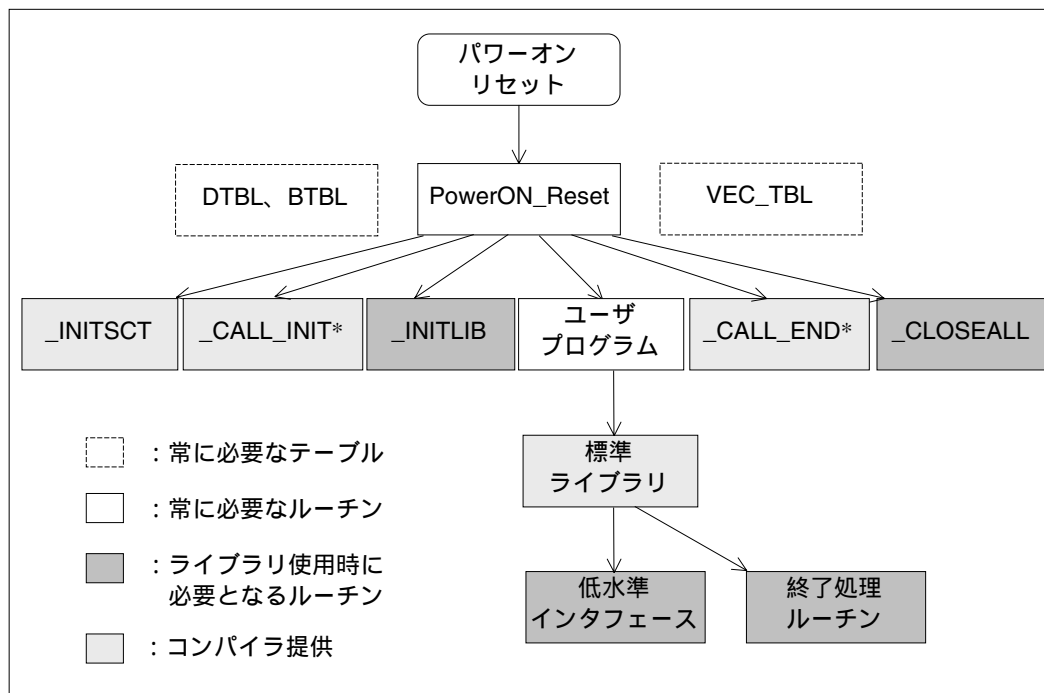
パワーオン
リセット

DTBL、BTBL

PowerON_Reset

VEC_TBL

_INITSCT

_CALL_INIT*

_INITLIB

ユーザ
プログラム

_CALL_END*

_CLOSEALL

：常に必要なテーブル

：常に必要なルーチン

：ライブラリ使用時に
必要となるルーチン

：コンパイラ提供

標準
ライブラリ

低水準
インタフェース

終了処理
ルーチン